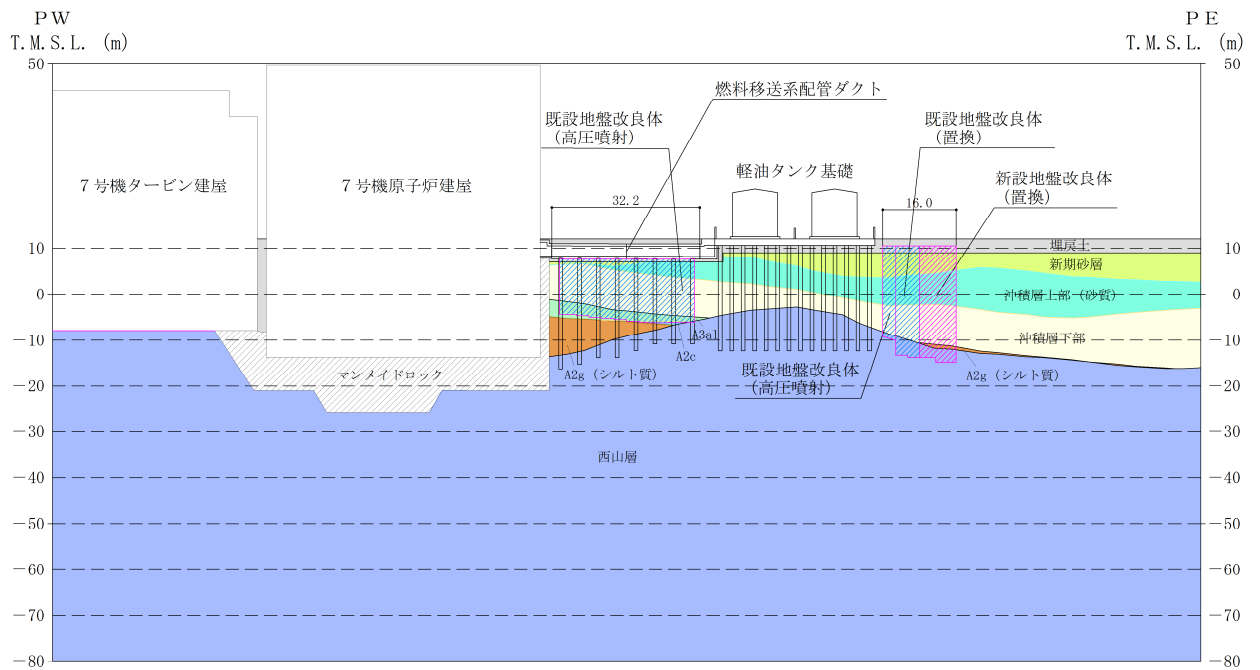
PW
T.M.S.L. (m)

PE
T.M.S.L. (m)

50
10
0
-10
-20
-30
-40
-50
-60
-70
-80

7号機タービン建屋

7号機原子炉建屋

燃料移送系配管ダクト

既設地盤改良体
(高圧噴射)

32.2

軽油タンク基礎

既設地盤改良体
(置換)

16.0

新設地盤改良体
(置換)

埋戻土
新期砂層
沖積層上部(砂質)
沖積層下部

A3al
A2c
A2g (シルト質)

マンメイドロック

既設地盤改良体
(高圧噴射)

A2g (シルト質)

西山層

50
10
0
-10
-20
-30
-40
-50
-60
-70
-80